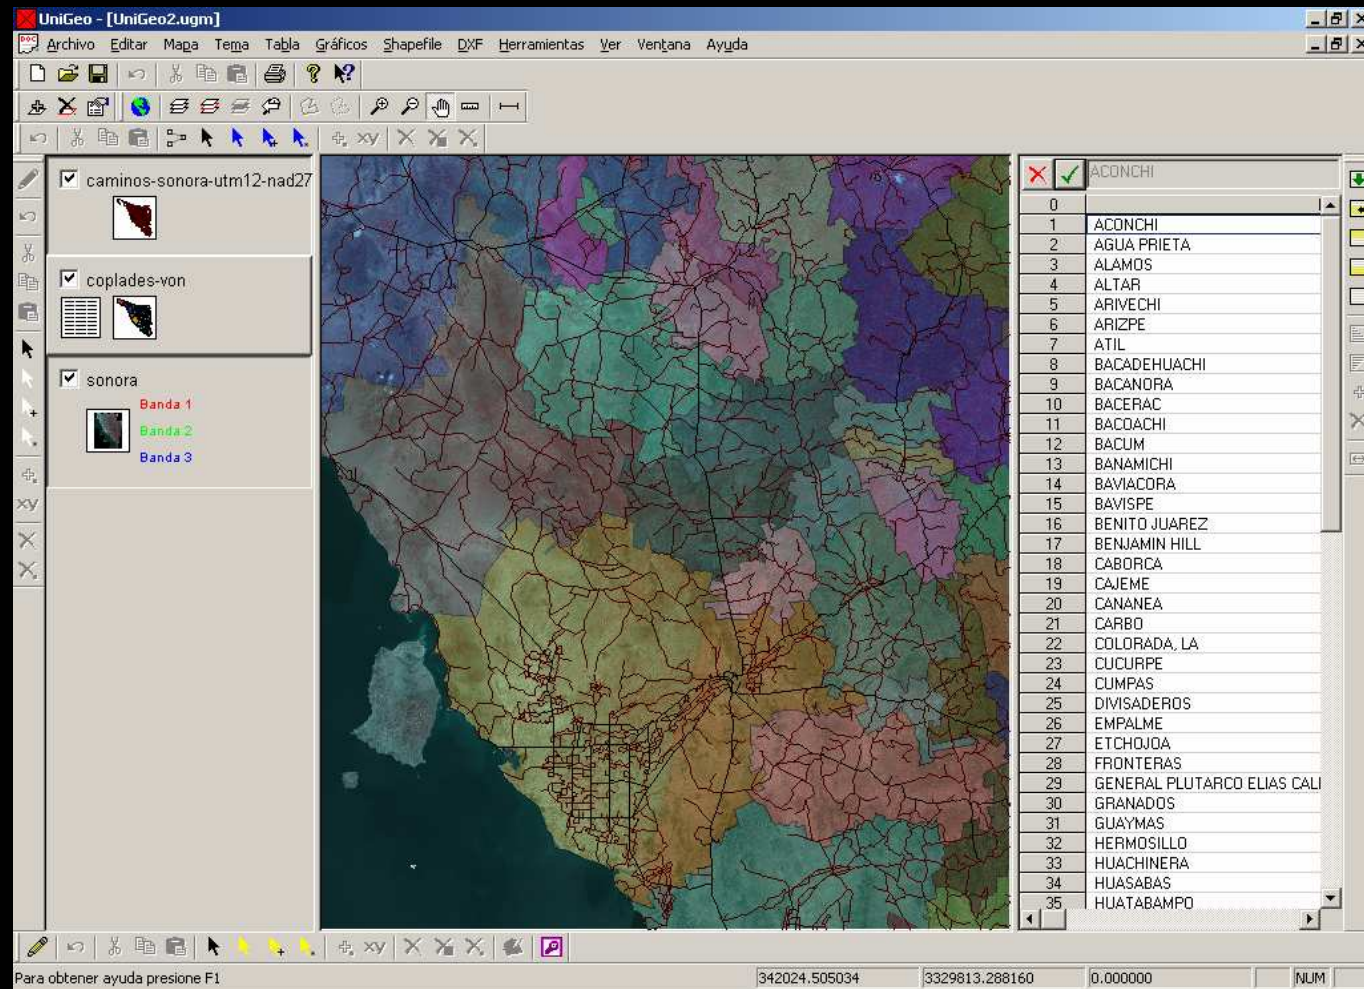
UniGeo - [UniGeo2.ugm]

Archivo Editar Mapa Tema Tabla Gráficos Shapefile DXF Herramientas Ver Ventana Ayuda

caminos-sonora-utm12-nad27

coplades-von

sonora

Banda 1
Banda 2
Banda 3

ACONCHI

| | |
|---|---|
| 0 | |
| 1 | ACONCHI |
| 2 | AGUA PRIETA |
| 3 | ALAMOS |
| 4 | ALTAR |
| 5 | ARIVECHI |
| 6 | ARIZPE |
| 7 | ATIL |
| 8 | BACADEHUACHI |
| 9 | BACANORA |
| 10 | BACERAC |
| 11 | BACOACHI |
| 12 | BACUM |
| 13 | BANAMICHI |
| 14 | BAVIACORA |
| 15 | BAVISPE |
| 16 | BENITO JUAREZ |
| 17 | BENJAMIN HILL |
| 18 | CABORCA |
| 19 | CAJEME |
| 20 | CANANEA |
| 21 | CARBO |
| 22 | COLORADA, LA |
| 23 | CUCURPE |
| 24 | CUMPAS |
| 25 | DIVISADEROS |
| 26 | EMPALME |
| 27 | ETCHOJOA |
| 28 | FRONTERAS |
| 29 | GENERAL PLUTARCO ELIAS CALI |
| 30 | GRANADOS |
| 31 | GUAYMAS |
| 32 | HERMOSILLO |
| 33 | HUACHINERA |
| 34 | HUASABAS |
| 35 | HUATABAMPO |

Para obtener ayuda presione F1 | 342024.505034 | 3329813.288160 | 0.000000 | NUM